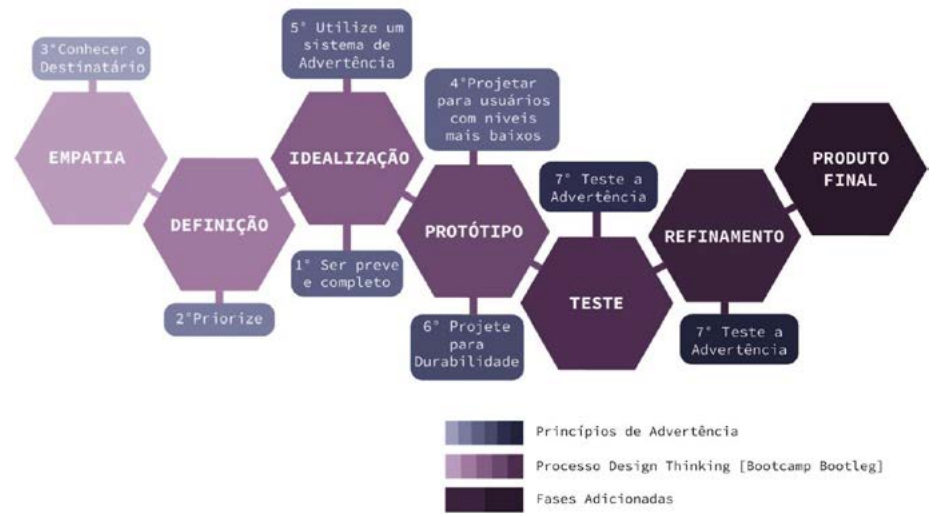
3°Conhecer o Destinatário

EMPATIA

DEFINIÇÃO

2°Priorize

5° Utilize um sistema de Advertência

IDEALIZAÇÃO

1° Ser preve e completo

4°Projetar para usuários com niveis mais baixos

PROTÓTIPO

6° Projete para Durabilidade

7° Teste a Advertência

TESTE

REFINAMENTO

7° Teste a Advertência

PRODUTO FINAL

Princípios de Advertência

Processo Design Thinking [Bootcamp Bootleg]

Fases Adicionadas